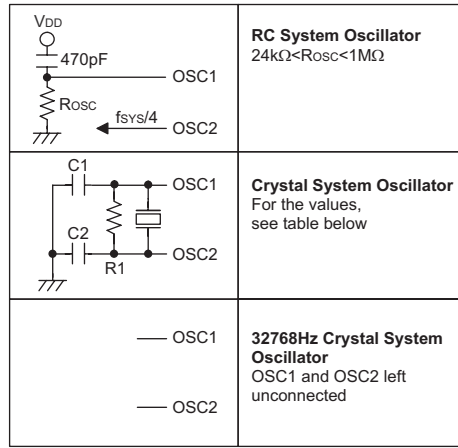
| VDD 470pF OSC1 ROSC fSYS/4 OSC2 | **RC System Oscillator** 24kΩ<ROSC<1MΩ |
|---|---|
| C1 OSC1 C2 R1 OSC2 | **Crystal System Oscillator** For the values, see table below |
| OSC1 OSC2 | **32768Hz Crystal System Oscillator** OSC1 and OSC2 left unconnected |